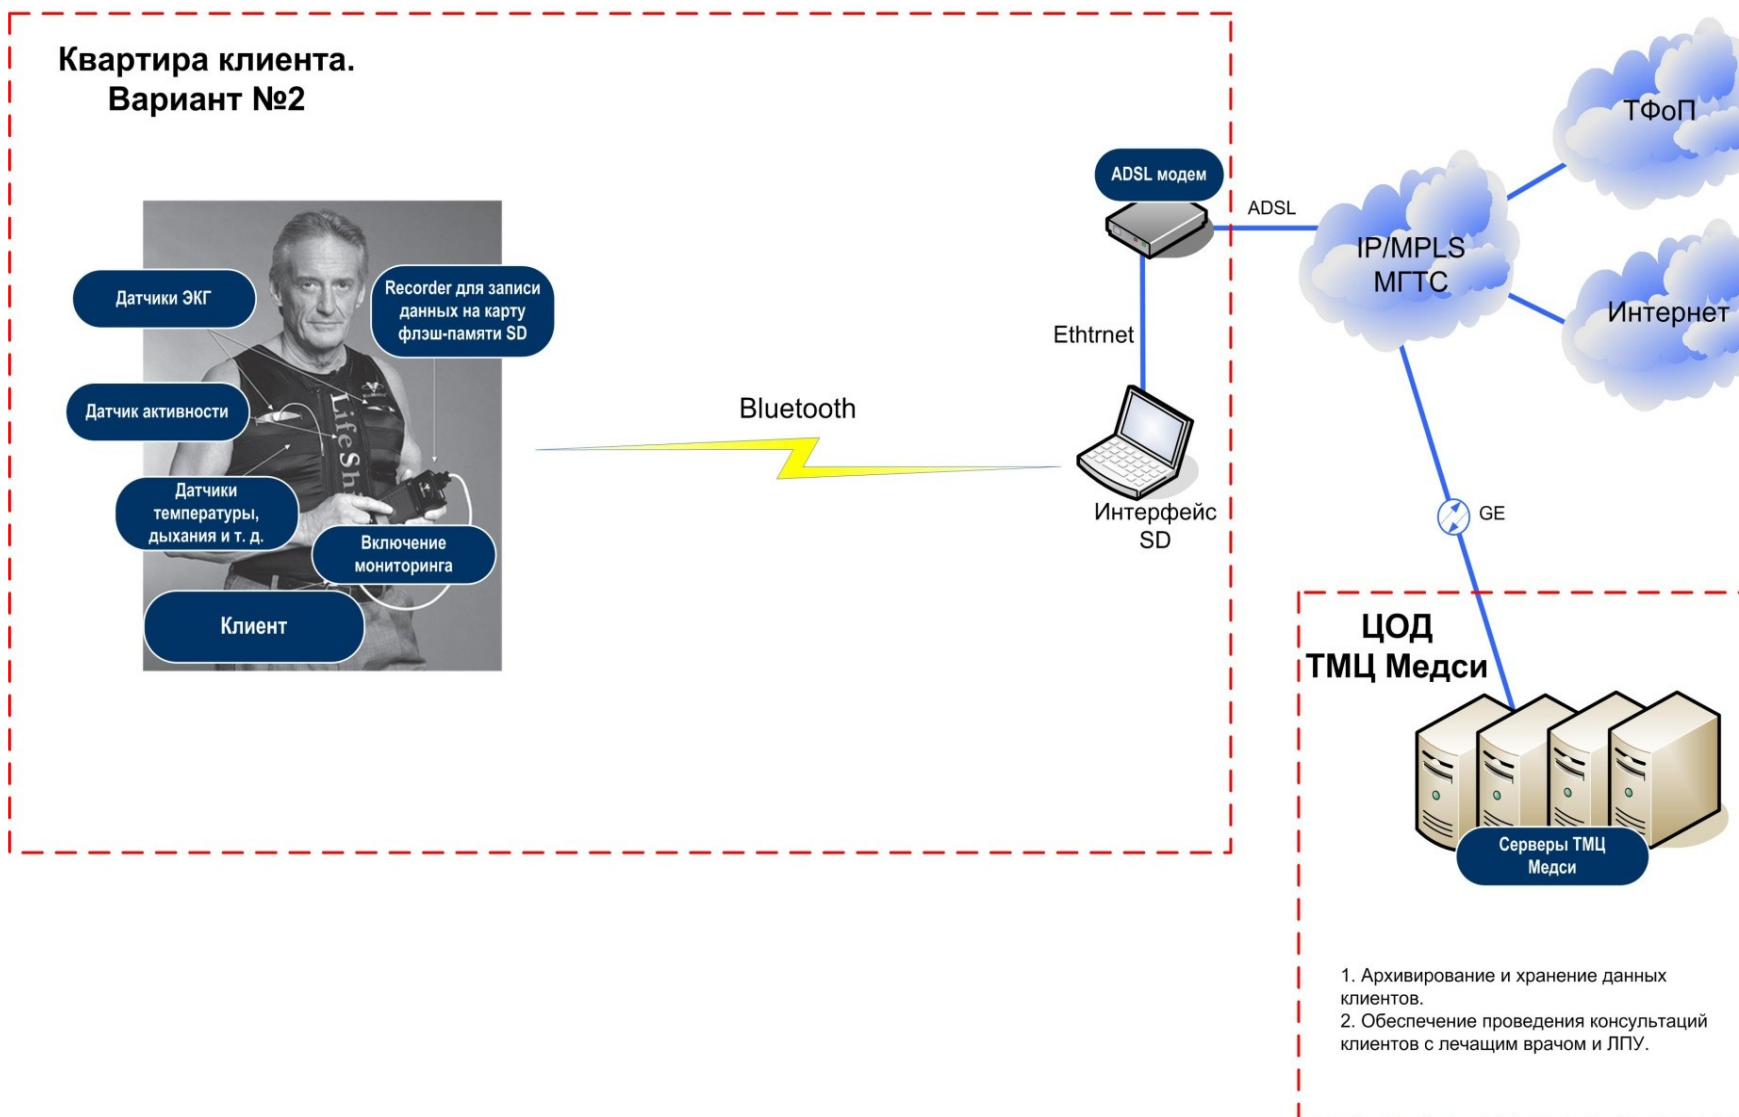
Квартира клиента.
Вариант №2

Датчики ЭКГ

Recorder для записи данных на карту флэш-памяти SD

Датчик активности

LifeSh

Датчики температуры, дыхания и т. д.

Включение мониторинга

Клиент

Bluetooth

ADSL модем

ADSL

Ethtrnet

Интерфейс SD

IP/MPLS МГТС

ТФоП

Интернет

GE

ЦОД ТМЦ Медси

Серверы ТМЦ Медси

1. Архивирование и хранение данных клиентов.
2. Обеспечение проведения консультаций клиентов с лечащим врачом и ЛПУ.